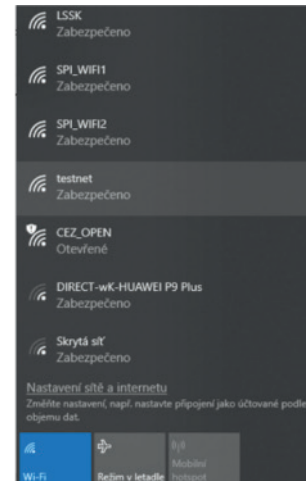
LSSK
Zabezpečeno

SPI_WIFI1
Zabezpečeno

SPI_WIFI2
Zabezpečeno

testnet
Zabezpečeno

CEZ_OPEN
Otevřené

DIRECT-wK-HUAWEI P9 Plus
Zabezpečeno

Skrytá síť
Zabezpečeno

Nastavení sítě a internetu
Změňte nastavení, např. nastavte připojení jako účtované podle objemu dat.

Wi-Fi

Režim v letadle

Mobilní hotspot